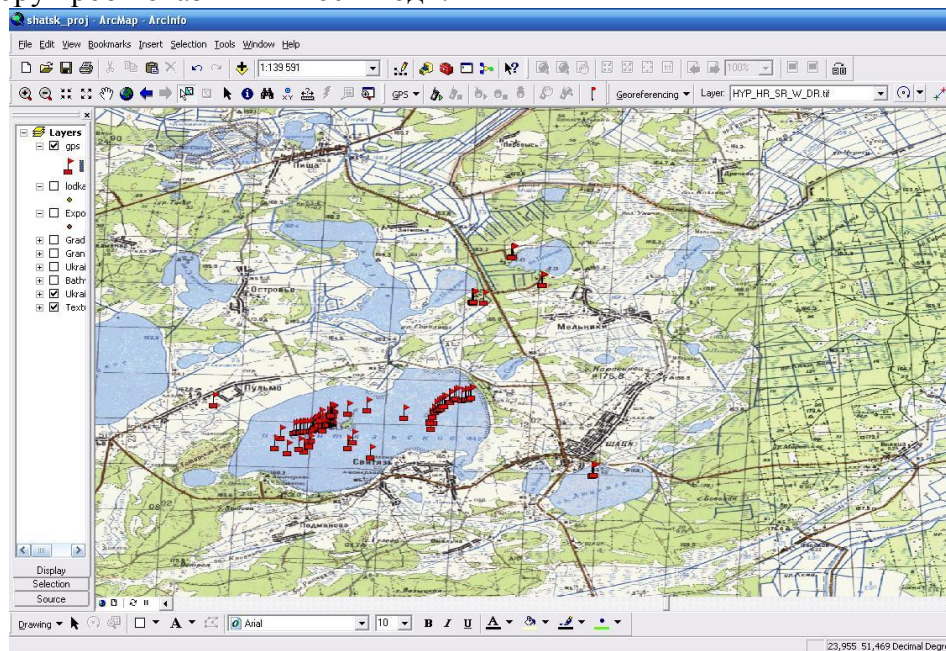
shatsk_proj - ArcMap - ArcInfo

File Edit View Bookmarks Insert Selection Tools Window Help

1:139 591

100%

GPS ▾ Georeferencing ▾ Layer: HYP_HR_SR_W_DR.tif

Layers
gps
lodka
Expo
Grad
Gran
Ukrai
Bathr
Ukrai
Textı

Пища
Островье
Мельники
Пульмо
Свитязь
Шацк
Подманово

Display
Selection
Source

Drawing ▾ A ▾ Arial 10 B I U A ▾

23,955 51,469 Decimal Degre